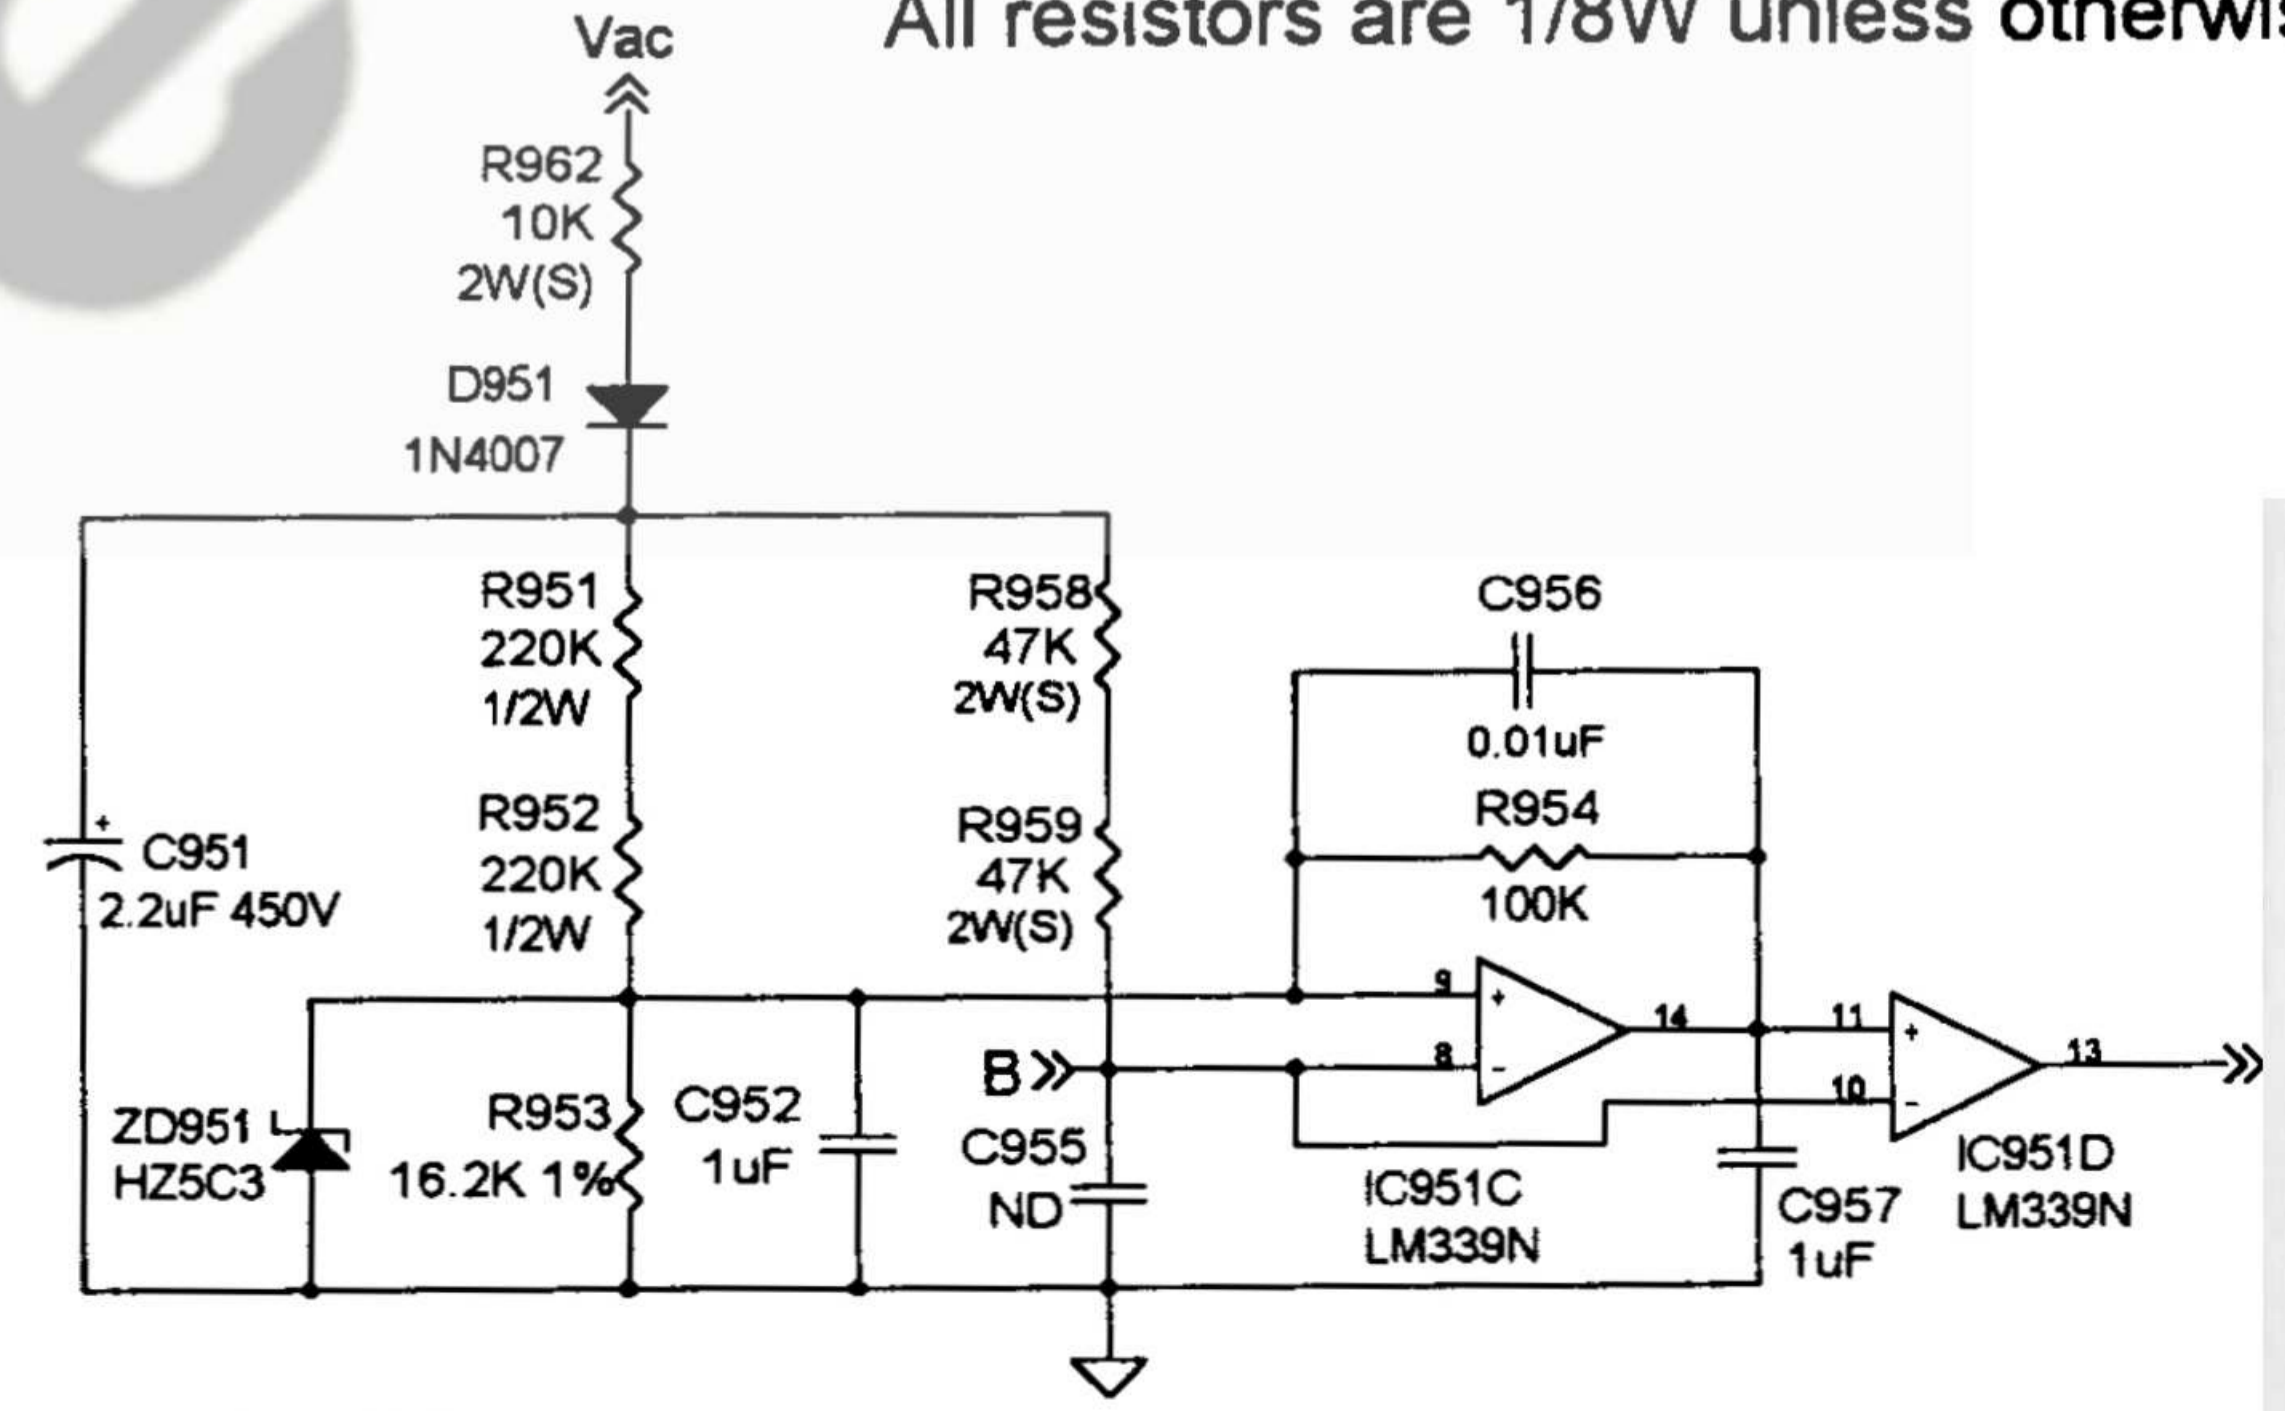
All resistors are 1/8W unless otherwis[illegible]

Vac

R962
10K
2W(S)

D951
1N4007

R951
220K
1/2W

R958
47K
2W(S)

C956
0.01uF

R954
100K

C951
2.2uF 450V

R952
220K
1/2W

R959
47K
2W(S)

9
8
14
11
10
13

B

ZD951
HZ5C3

R953
16.2K 1%

C952
1uF

C955
ND

IC951C
LM339N

C957
1uF

IC951D
LM339N